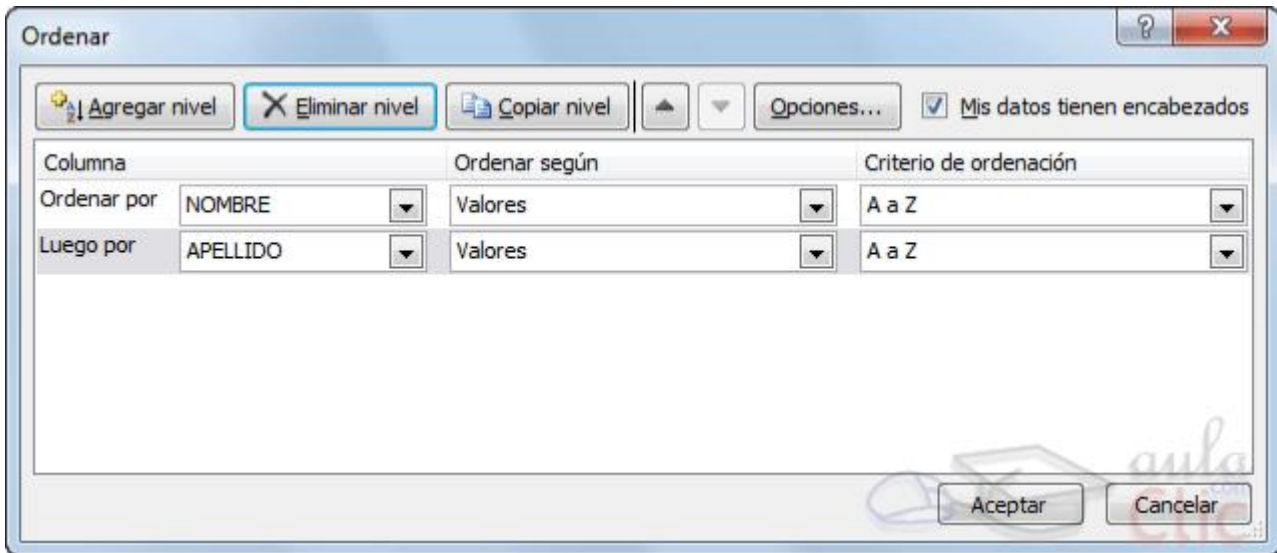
Ordenar

Agregar nivel
Eliminar nivel
Copiar nivel
Opciones...
Mis datos tienen encabezados

| Columna | | Ordenar según | Criterio de ordenación |
|---|---|---|---|
| Ordenar por | NOMBRE | Valores | A a Z |
| Luego por | APELLIDO | Valores | A a Z |

aula .com clic

Aceptar
Cancelar